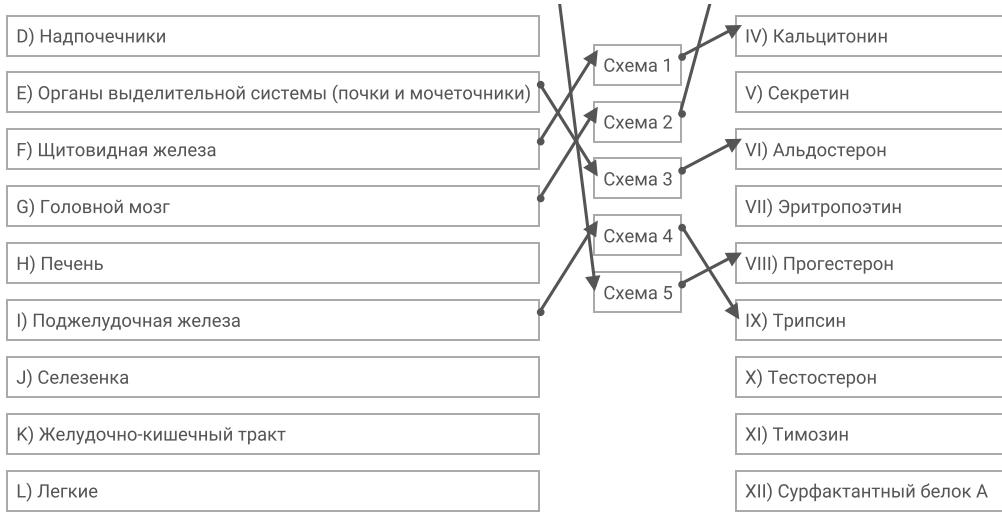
D) Надпочечники

E) Органы выделительной системы (почки и мочеточники)

F) Щитовидная железа

G) Головной мозг

H) Печень

I) Поджелудочная железа

J) Селезенка

K) Желудочно-кишечный тракт

L) Легкие

Схема 1

Схема 2

Схема 3

Схема 4

Схема 5

IV) Кальцитонин

V) Секретин

VI) Альдостерон

VII) Эритропоэтин

VIII) Прогестерон

IX) Трипсин

X) Тестостерон

XI) Тимозин

XII) Сурфактантный белок А